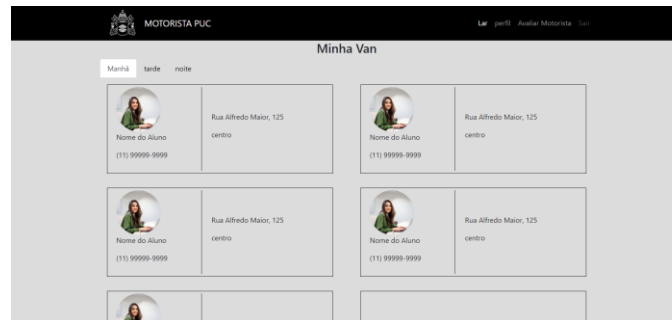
MOTORISTA PUC

Lar perfil Avaliar Motorista Sair

Minha Van

Manhã tarde noite

Nome do Aluno
(11) 99999-9999

Rua Alfredo Maior, 125
centro

Nome do Aluno
(11) 99999-9999

Rua Alfredo Maior, 125
centro

Nome do Aluno
(11) 99999-9999

Rua Alfredo Maior, 125
centro

Nome do Aluno
(11) 99999-9999

Rua Alfredo Maior, 125
centro